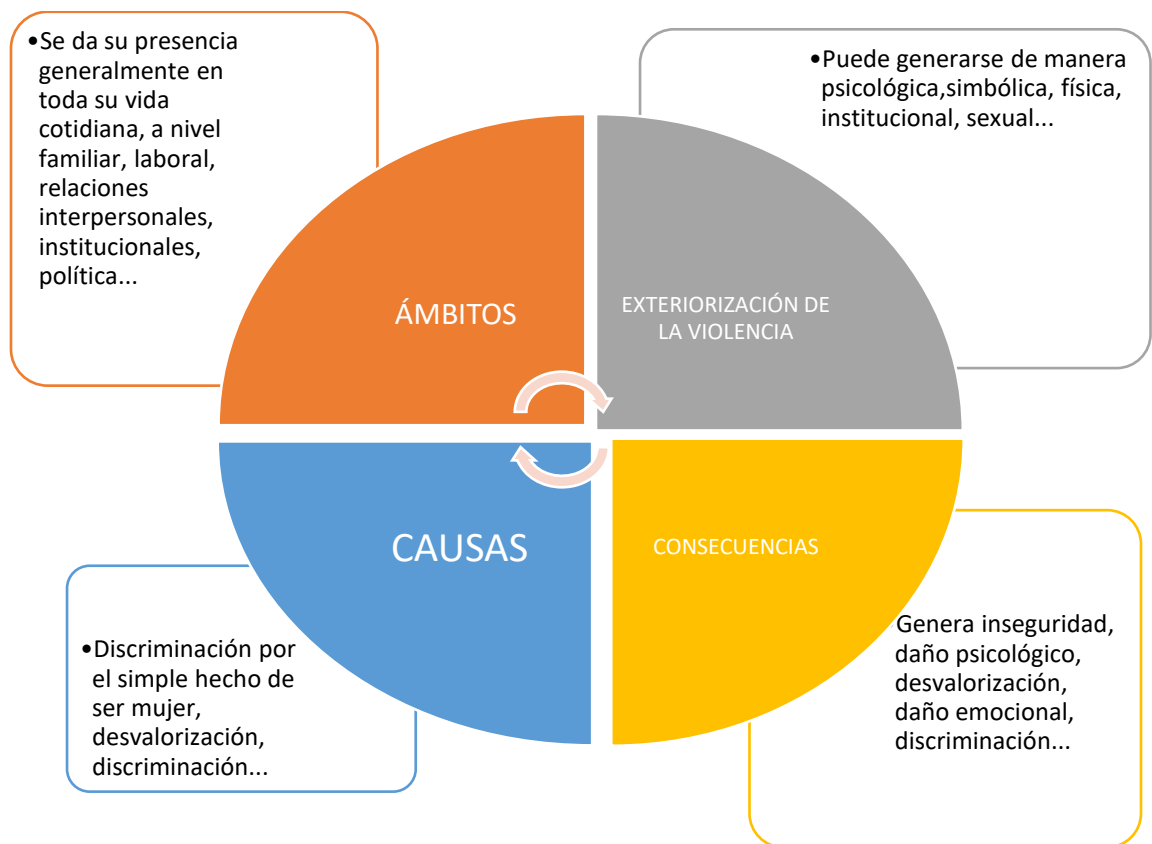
•Se da su presencia generalmente en toda su vida cotidiana, a nivel familiar, laboral, relaciones interpersonales, institucionales, política...

ÁMBITOS

•Puede generarse de manera psicológica,simbólica, física, institucional, sexual...

EXTERIORIZACIÓN DE LA VIOLENCIA

CAUSAS

•Discriminación por el simple hecho de ser mujer, desvalorización, discriminación...

CONSECUENCIAS

Genera inseguridad, daño psicológico, desvalorización, daño emocional, discriminación...